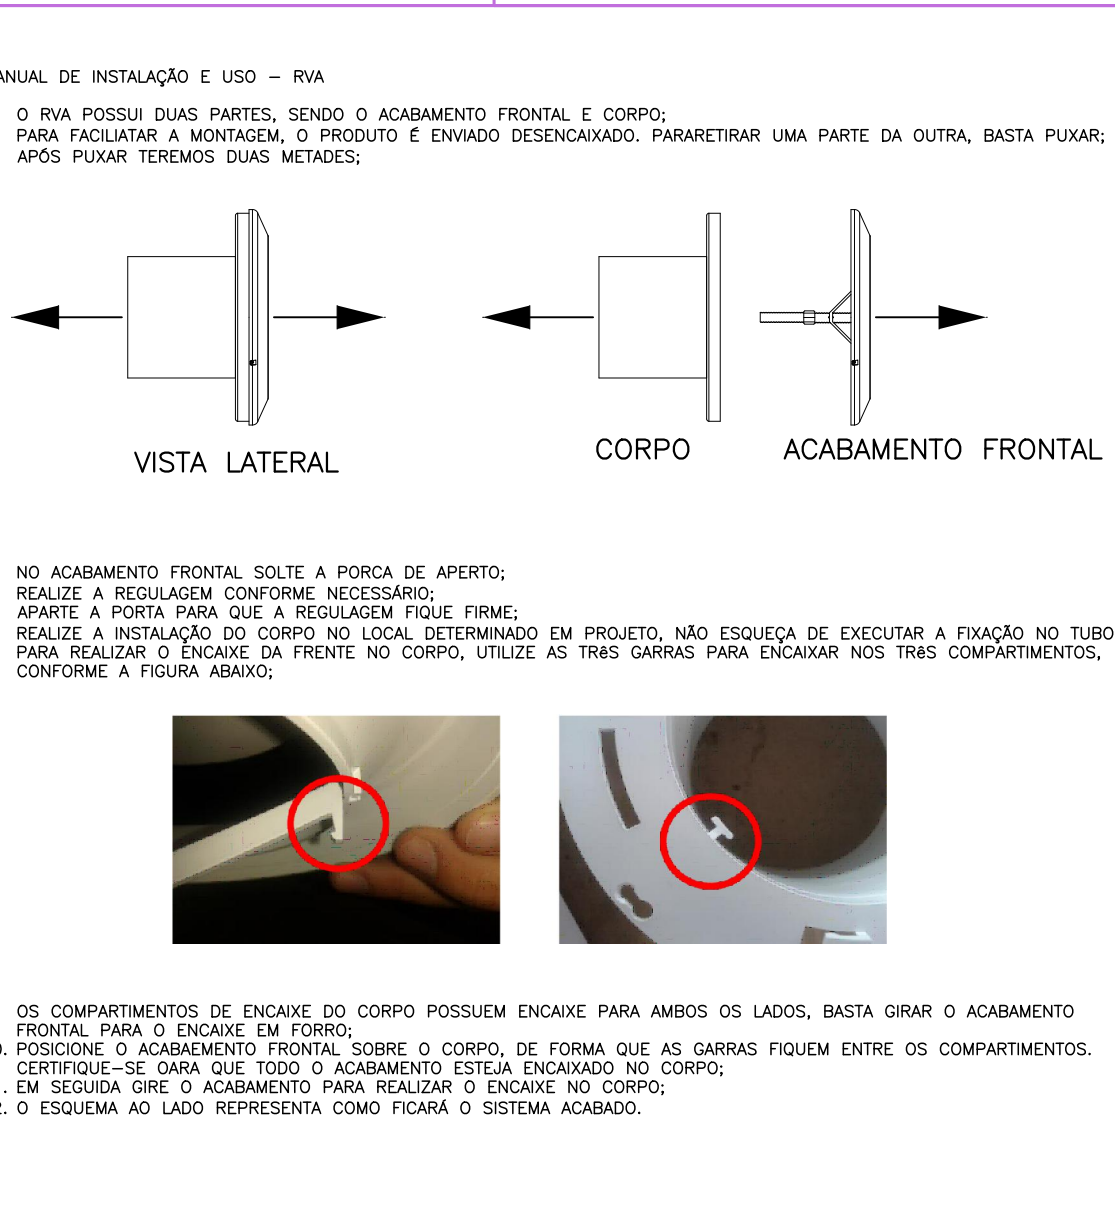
ANUAL DE INSTALAÇÃO E USO – RVA

O RVA POSSUI DUAS PARTES, SENDO O ACABAMENTO FRONTAL E CORPO;
PARA FACILIATAR A MONTAGEM, O PRODUTO É ENVIADO DESENCAIXADO. PARARETIRAR UMA PARTE DA OUTRA, BASTA PUXAR;
APÓS PUXAR TEREMOS DUAS METADES;

VISTA LATERAL

CORPO

ACABAMENTO FRONTAL

NO ACABAMENTO FRONTAL SOLTE A PORCA DE APERTO;
REALIZE A REGULAGEM CONFORME NECESSÁRIO;
APARTE A PORTA PARA QUE A REGULAGEM FIQUE FIRME;
REALIZE A INSTALAÇÃO DO CORPO NO LOCAL DETERMINADO EM PROJETO, NÃO ESQUEÇA DE EXECUTAR A FIXAÇÃO NO TUBO
PARA REALIZAR O ENCAIXE DA FRENTE NO CORPO, UTILIZE AS TRêS GARRAS PARA ENCAIXAR NOS TRêS COMPARTIMENTOS, CONFORME A FIGURA ABAIXO;

OS COMPARTIMENTOS DE ENCAIXE DO CORPO POSSUEM ENCAIXE PARA AMBOS OS LADOS, BASTA GIRAR O ACABAMENTO FRONTAL PARA O ENCAIXE EM FORRO;
). POSICIONE O ACABAEMENTO FRONTAL SOBRE O CORPO, DE FORMA QUE AS GARRAS FIQUEM ENTRE OS COMPARTIMENTOS. CERTIFIQUE-SE OARA QUE TODO O ACABAMENTO ESTEJA ENCAIXADO NO CORPO;
. EM SEGUIDA GIRE O ACABAMENTO PARA REALIZAR O ENCAIXE NO CORPO;
2. O ESQUEMA AO LADO REPRESENTA COMO FICARÁ O SISTEMA ACABADO.